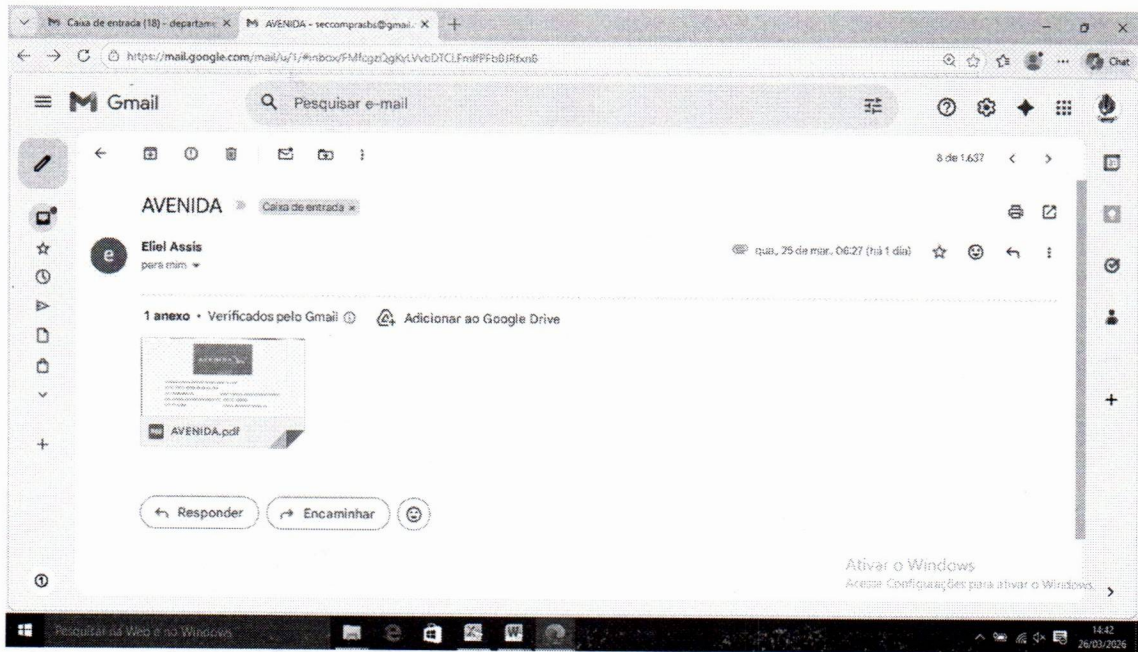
Caixa de entrada (18) - departame ×
AVENIDA - seccomprasbs@gmail. ×
https://mail.google.com/mail/u/1/#inbox/FMfcgzQgKrLVvbDTCLFmlfPFbDJRfxn6
Chat

Gmail
Pesquisar e-mail

8 de 1.637

AVENIDA
Caixa de entrada ×

Eliel Assis
para mim
qua., 25 de mar., 06:27 (há 1 dia)

1 anexo • Verificados pelo Gmail
Adicionar ao Google Drive

AVENIDA.pdf

Responder
Encaminhar

Ativar o Windows
Acesse Configurações para ativar o Windows.

Pesquisar na Web e no Windows
14:42
26/03/2026